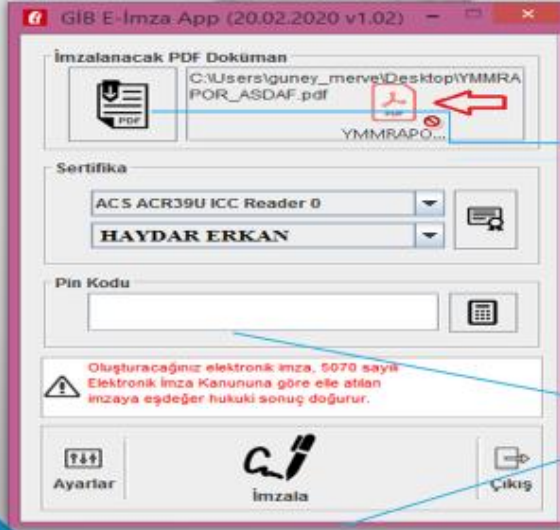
GİB E-İmza App (20.02.2020 v1.02)

İmzalanacak PDF Doküman

PDF

C:\Users\guney_merve\Desktop\YMMRAPOR_ASDAF.pdf

PDF

YMMRAPO...

Sertifika

ACS ACR39U ICC Reader 0

HAYDAR ERKAN

Pin Kodu

Oluşturacağınız elektronik imza, 5070 sayılı Elektronik İmza Kanununa göre elle atılan imzaya eşdeğer hukuki sonuç doğurur.

Ayarlar

İmzala

Çıkış